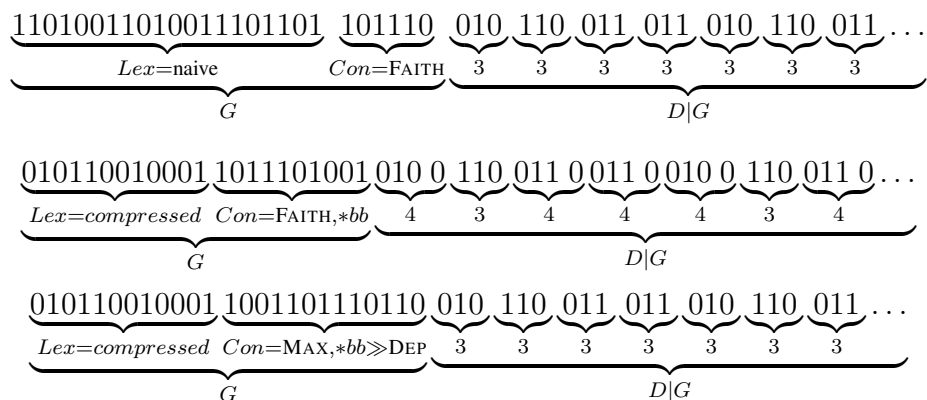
$\underbrace{\underbrace{11010011010011101101}_{Lex=\text{naive}} \underbrace{101110}_{Con=\text{FAITH}}}_{G} \underbrace{\underbrace{010}_{3} \underbrace{110}_{3} \underbrace{011}_{3} \underbrace{011}_{3} \underbrace{010}_{3} \underbrace{110}_{3} \underbrace{011}_{3} \ldots}_{D|G}$

$\underbrace{\underbrace{010110010001}_{Lex=compressed} \underbrace{1011101001}_{Con=\text{FAITH},*bb}}_{G} \underbrace{\underbrace{010\,0}_{4} \underbrace{110}_{3} \underbrace{011\,0}_{4} \underbrace{011\,0}_{4} \underbrace{010\,0}_{4} \underbrace{110}_{3} \underbrace{011\,0}_{4} \ldots}_{D|G}$

$\underbrace{\underbrace{010110010001}_{Lex=compressed} \underbrace{10011101110110}_{Con=\text{MAX},*bb\gg\text{DEP}}}_{G} \underbrace{\underbrace{010}_{3} \underbrace{110}_{3} \underbrace{011}_{3} \underbrace{011}_{3} \underbrace{010}_{3} \underbrace{110}_{3} \underbrace{011}_{3} \ldots}_{D|G}$